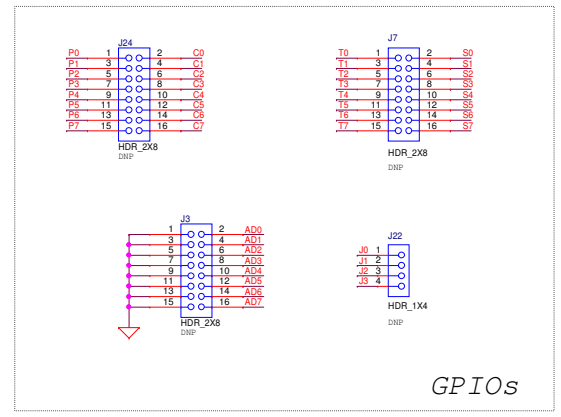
J24
P0 1 2 C0
P1 3 4 C1
P2 5 6 C2
P3 7 8 C3
P4 9 10 C4
P5 11 12 C5
P6 13 14 C6
P7 15 16 C7
HDR_2X8
DNP

J7
T0 1 2 S0
T1 3 4 S1
T2 5 6 S2
T3 7 8 S3
T4 9 10 S4
T5 11 12 S5
T6 13 14 S6
T7 15 16 S7
HDR_2X8
DNP

J3
1 2 AD0
3 4 AD1
5 6 AD2
7 8 AD3
9 10 AD4
11 12 AD5
13 14 AD6
15 16 AD7
HDR_2X8
DNP

J22
J0 1
J1 2
J2 3
J3 4
HDR_1X4
DNP

GPIOs